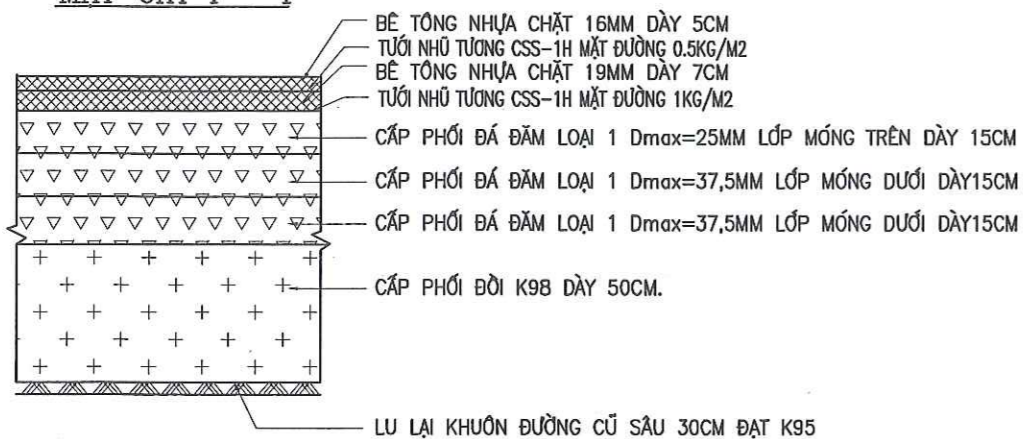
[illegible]

BÊ TÔNG NHỰA CHẶT 16MM DÀY 5CM
TƯỚI NHŨ TƯƠNG CSS-1H MẶT ĐƯỜNG 0.5KG/M2
BÊ TÔNG NHỰA CHẶT 19MM DÀY 7CM
TƯỚI NHŨ TƯƠNG CSS-1H MẶT ĐƯỜNG 1KG/M2
CẤP PHỐI ĐÁ DĂM LOẠI 1 Dmax=25MM LỚP MÓNG TRÊN DÀY 15CM
CẤP PHỐI ĐÁ DĂM LOẠI 1 Dmax=37,5MM LỚP MÓNG DƯỚI DÀY15CM
CẤP PHỐI ĐÁ DĂM LOẠI 1 Dmax=37,5MM LỚP MÓNG DƯỚI DÀY15CM
CẤP PHỐI ĐỒI K98 DÀY 50CM.
LU LẠI KHUÔN ĐƯỜNG CŨ SÂU 30CM ĐẠT K95